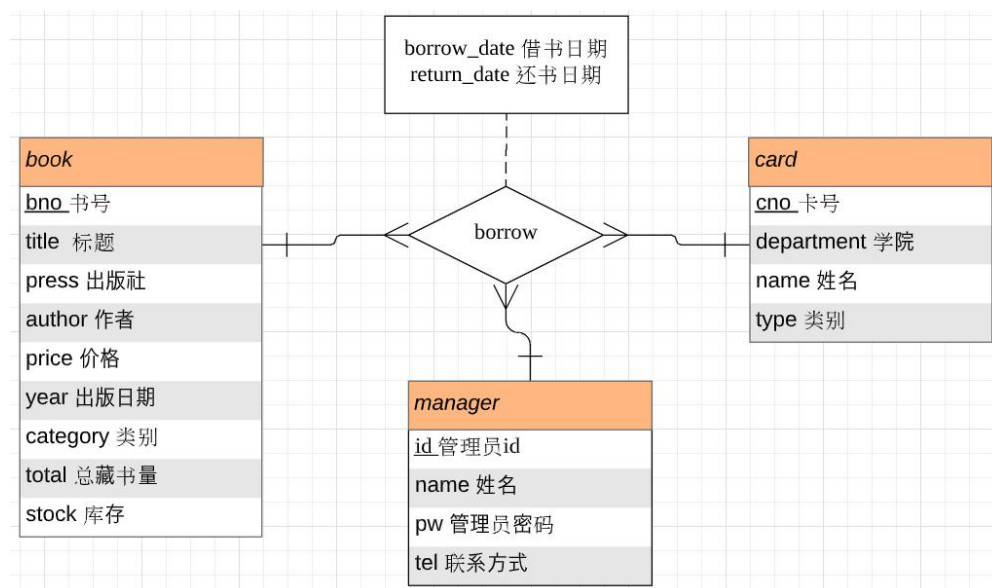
borrow_date 借书日期
return_date 还书日期

book
bno 书号
title 标题
press 出版社
author 作者
price 价格
year 出版日期
category 类别
total 总藏书量
stock 库存

borrow

card
cno 卡号
department 学院
name 姓名
type 类别

manager
id 管理员id
name 姓名
pw 管理员密码
tel 联系方式